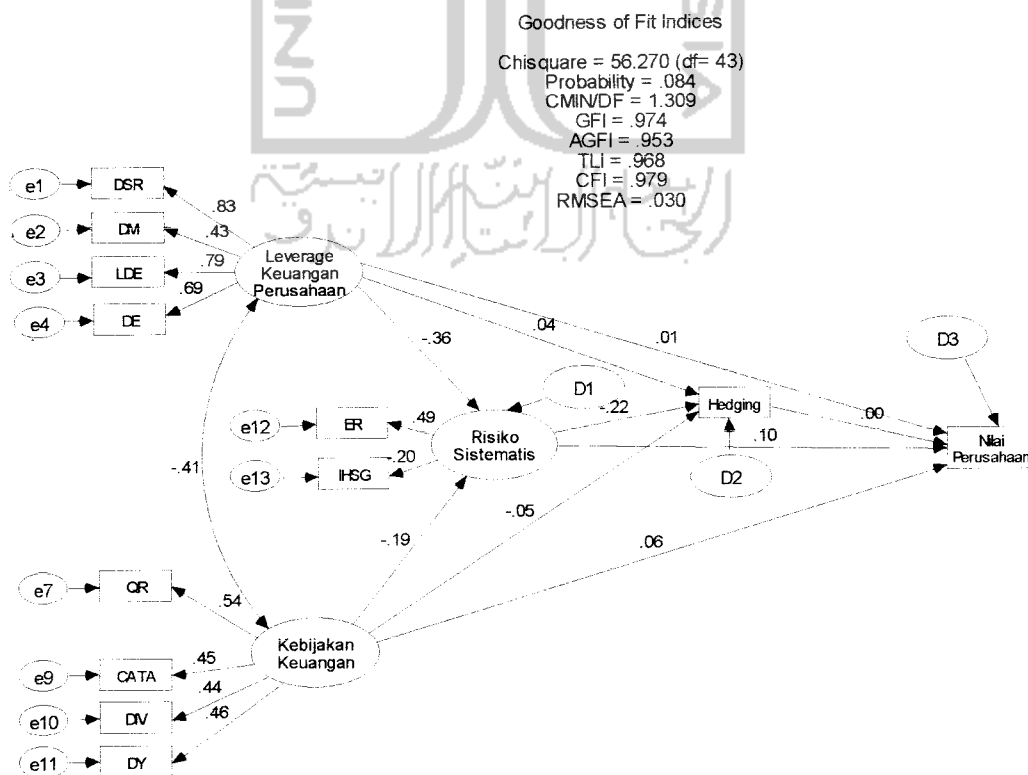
Goodness of Fit Indices

Chisquare = 56.270 (df= 43)
Probability = .084
CMIN/DF = 1.309
GFI = .974
AGFI = .953
TLI = .968
CFI = .979
RMSEA = .030

e1
DSR
.83
e2
DM
.43
e3
LDE
.79
e4
DE
.69
Leverage Keuangan Perusahaan
-.36
.04
.01
D3
D1
-.22
Hedging
.00
e12
ER
.49
Risiko Sistematis
.10
Nilai Perusahaan
e13
IHSG
-.20
D2
-.41
-.05
-.19
.06
e7
QR
.54
Kebijakan Keuangan
e9
CATA
.45
.44
e10
DIV
.46
e11
DY